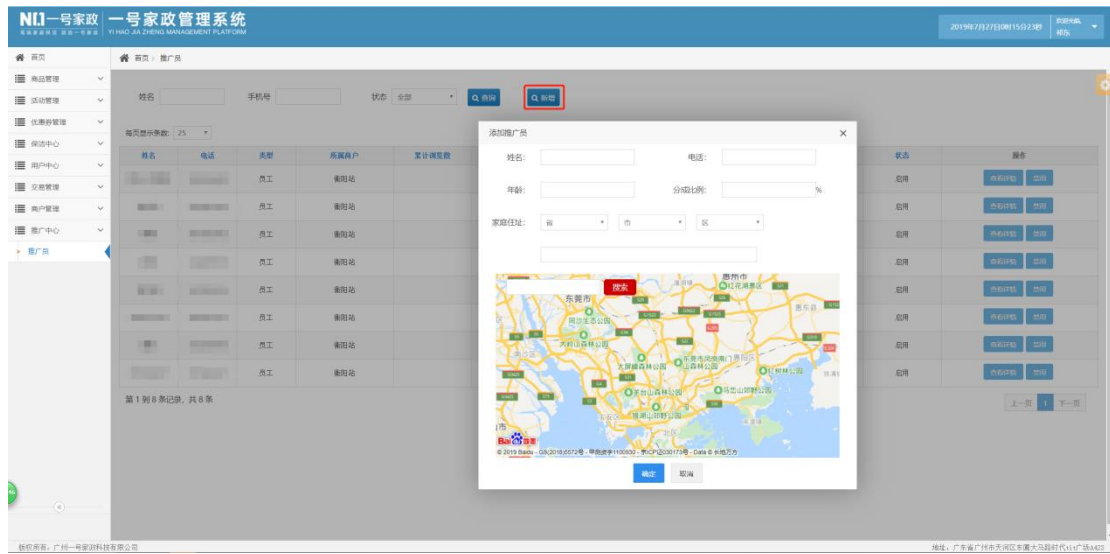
NO.1一号家政 | 一号家政管理系统
YI HAO JIA ZHENG MANAGEMENT PLATFORM

2019年7月27日08时15分23秒 欢迎你候，候东

首页
商品管理
活动管理
优惠券管理
保洁中心
用户中心
交易管理
商户管理
推广中心
推广员

首页 › 推广员

姓名 手机号 状态 全部 查询 新增

每页显示条数: 25

| 姓名 | 电话 | 类型 | 所属商户 | 累计调发数 | 状态 | 操作 |
|---|---|---|---|---|---|---|
| | | 员工 | 衡阳站 | | 启用 | 查看详情 禁用 |
| | | 员工 | 衡阳站 | | 启用 | 查看详情 禁用 |
| | | 员工 | 衡阳站 | | 启用 | 查看详情 禁用 |
| | | 员工 | 衡阳站 | | 启用 | 查看详情 禁用 |
| | | 员工 | 衡阳站 | | 启用 | 查看详情 禁用 |
| | | 员工 | 衡阳站 | | 启用 | 查看详情 禁用 |
| | | 员工 | 衡阳站 | | 启用 | 查看详情 禁用 |
| | | 员工 | 衡阳站 | | 启用 | 查看详情 禁用 |

第 1 到 8 条记录，共 8 条

上一页 1 下一页

添加推广员
姓名: 电话:
年龄: 分成比例: %
家庭住址: 省 市 区

搜索
惠州市
红花湖景区
东莞市
惠东县
同沙生态公园
大岭山森林公园
东莞市南派森门景观区
大屏嶂森林公园
山森林公园
红树林公园
马峦山郊野公园
羊台山森林公园
塘朗山郊野公园
市
Bai百度
© 2019 Baidu - GS(2018)5572号 - 甲测资字1100930 - 京ICP证030173号 - Data © 长地万方

确定 取消

版权所有：广州一号家政科技有限公司
地址：广东省广州市天河区东圃大马路时代1115广场A423